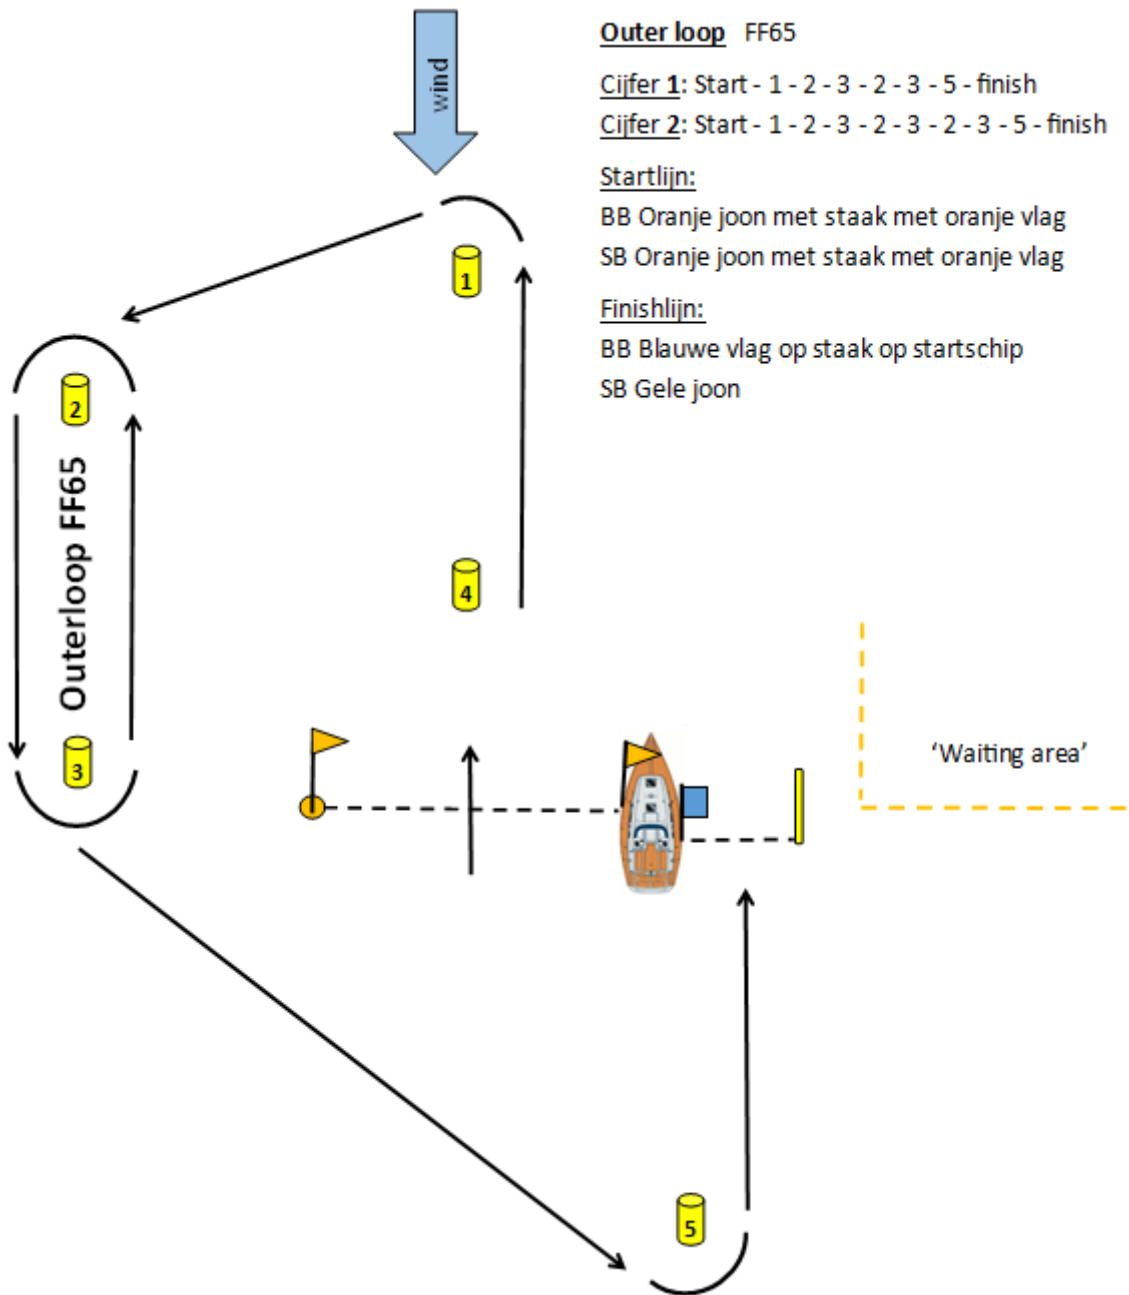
wind

Outer loop FF65

Cijfer 1: Start - 1 - 2 - 3 - 2 - 3 - 5 - finish
Cijfer 2: Start - 1 - 2 - 3 - 2 - 3 - 2 - 3 - 5 - finish

Startlijn:
BB Oranje joon met staak met oranje vlag
SB Oranje joon met staak met oranje vlag

Finishlijn:
BB Blauwe vlag op staak op startschip
SB Gele joon

1

2

Outerloop FF65

4

3

'Waiting area'

5